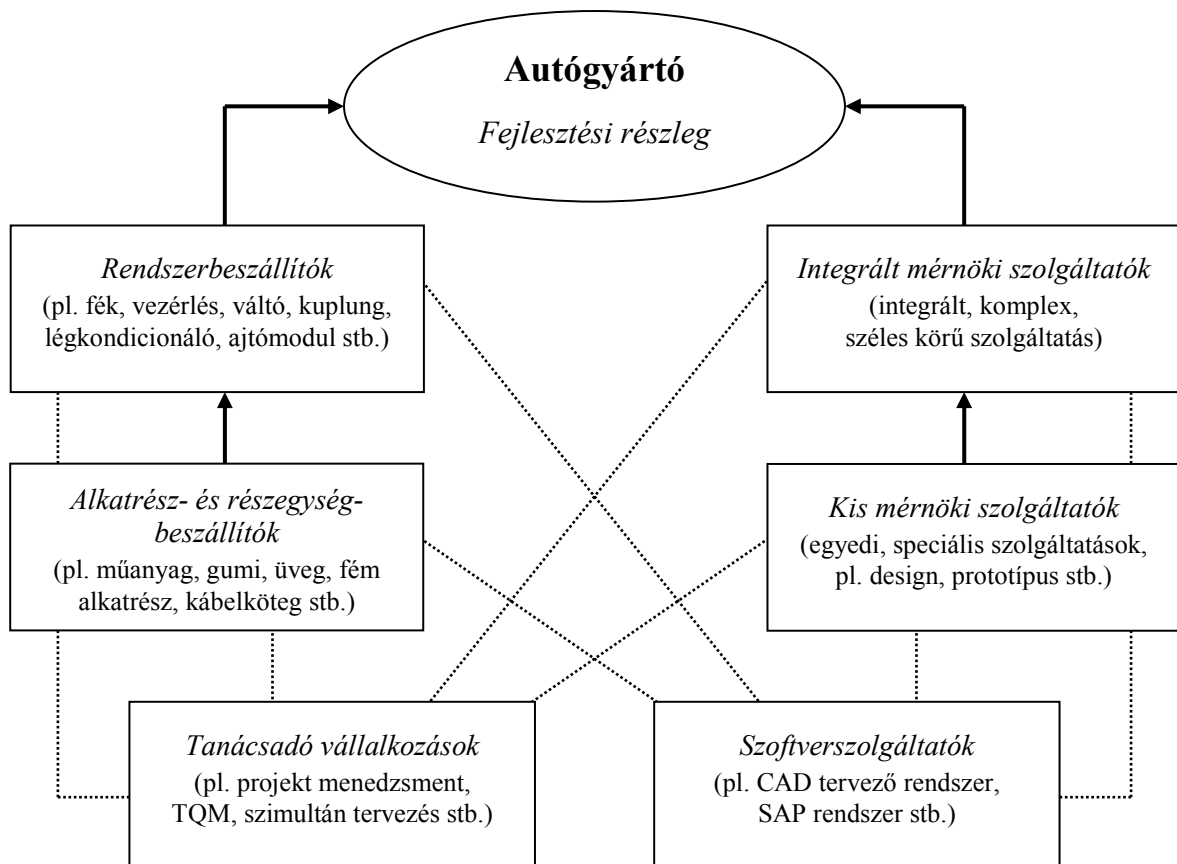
Autógyártó

Fejlesztési részleg

Rendszerbeszállítók
(pl. fék, vezérlés, váltó, kuplung, légkondicionáló, ajtómodul stb.)

Integrált mérnöki szolgáltatók
(integrált, komplex, széles körű szolgáltatás)

Alkatrész- és részegységbeszállítók
(pl. műanyag, gumi, üveg, fém alkatrész, kábelköteg stb.)

Kis mérnöki szolgáltatók
(egyedi, speciális szolgáltatások, pl. design, prototípus stb.)

Tanácsadó vállalkozások
(pl. projekt menedzsment, TQM, szimultán tervezés stb.)

Szoftverszolgáltatók
(pl. CAD tervező rendszer, SAP rendszer stb.)